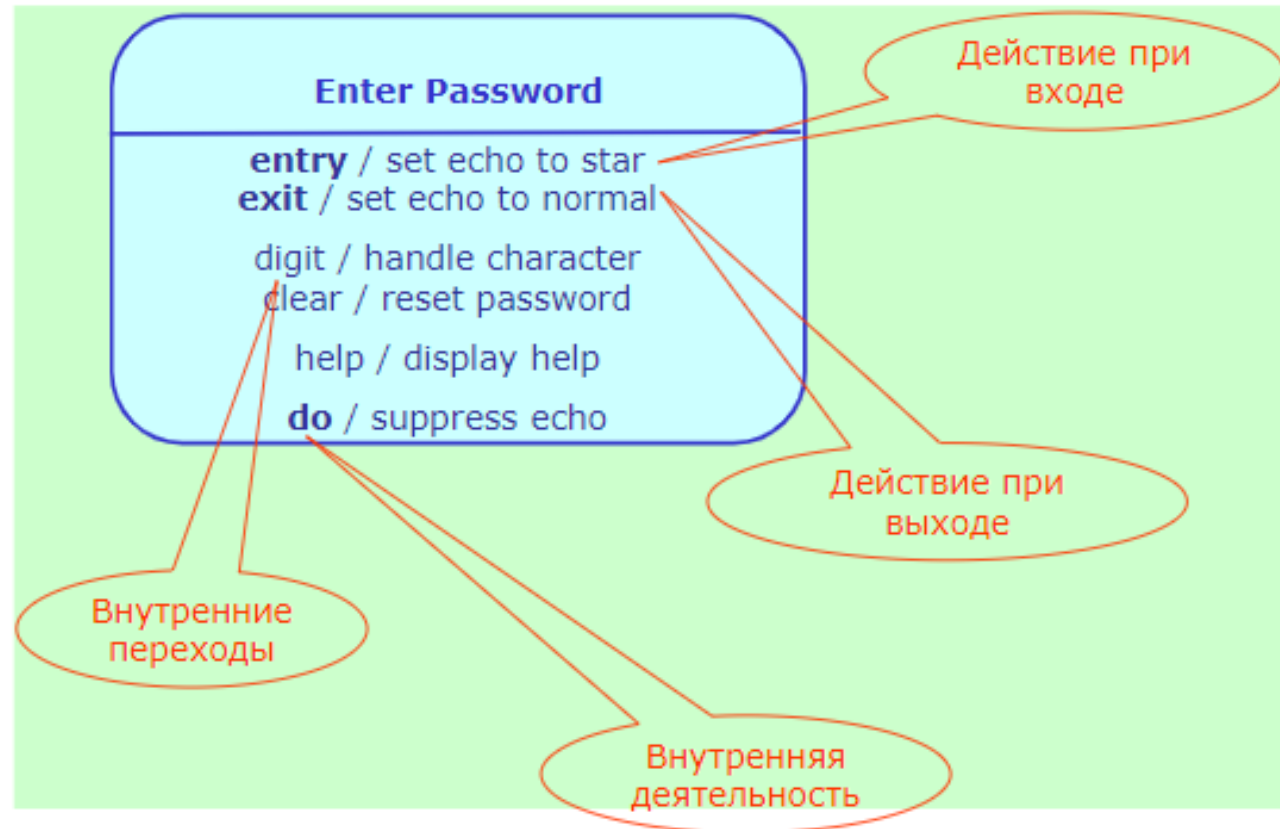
Enter Password

entry / set echo to star
exit / set echo to normal

digit / handle character
clear / reset password

help / display help

do / suppress echo

Действие при входе

Действие при выходе

Внутренние переходы

Внутренняя деятельность